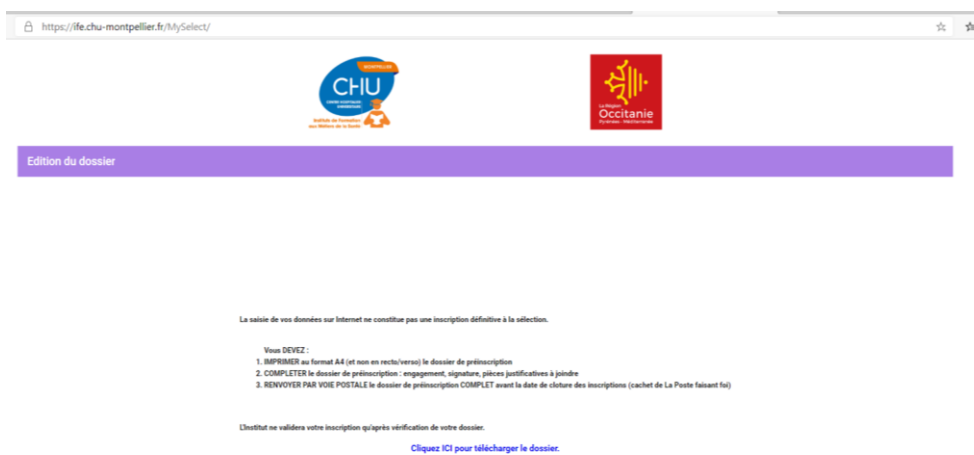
https://ife.chu-montpellier.fr/MySelect/

MONTPELLIER
CHU
CENTRE HOSPITALIER UNIVERSITAIRE
Institut de formation aux Métiers de la Santé

La Région
Occitanie
Pyrénées · Méditerranée

Edition du dossier

La saisie de vos données sur Internet ne constitue pas une inscription définitive à la sélection.

Vous DEVEZ :
1. IMPRIMER au format A4 (et non en recto/verso) le dossier de préinscription
2. COMPLETER le dossier de préinscription : engagement, signature, pièces justificatives à joindre
3. RENVOYER PAR VOIE POSTALE le dossier de préinscription COMPLET avant la date de cloture des inscriptions (cachet de La Poste faisant foi)

L'Institut ne validera votre inscription qu'après vérification de votre dossier.

Cliquez ICI pour télécharger le dossier.